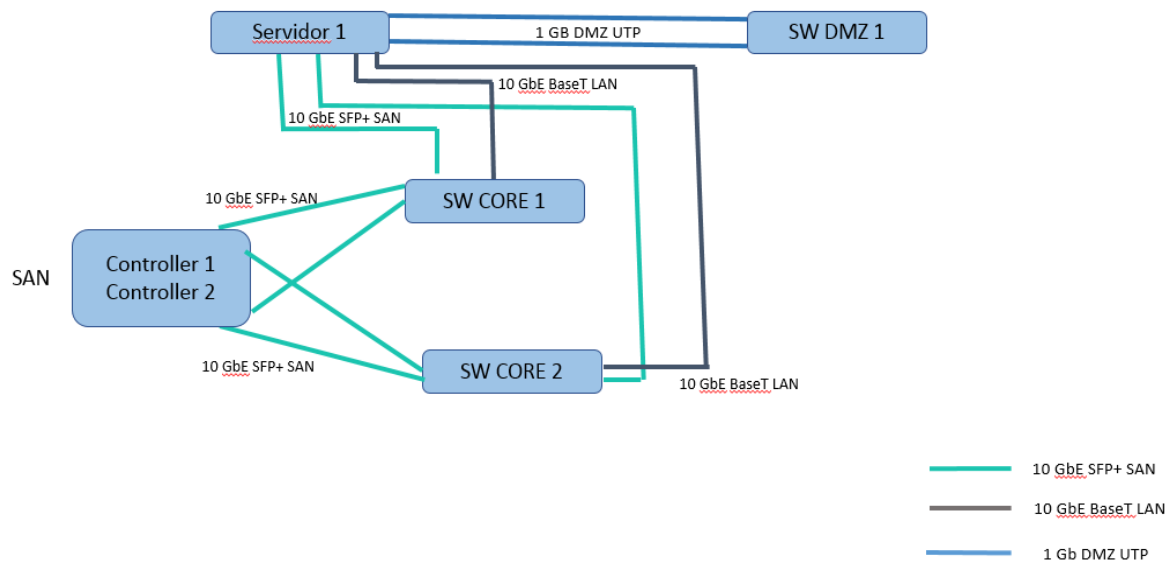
Servidor 1

1 GB DMZ UTP

SW DMZ 1

10 GbE BaseT LAN

10 GbE SFP+ SAN

10 GbE SFP+ SAN

SW CORE 1

SAN

Controller 1
Controller 2

10 GbE SFP+ SAN

SW CORE 2

10 GbE BaseT LAN

10 GbE SFP+ SAN

10 GbE BaseT LAN

1 Gb DMZ UTP